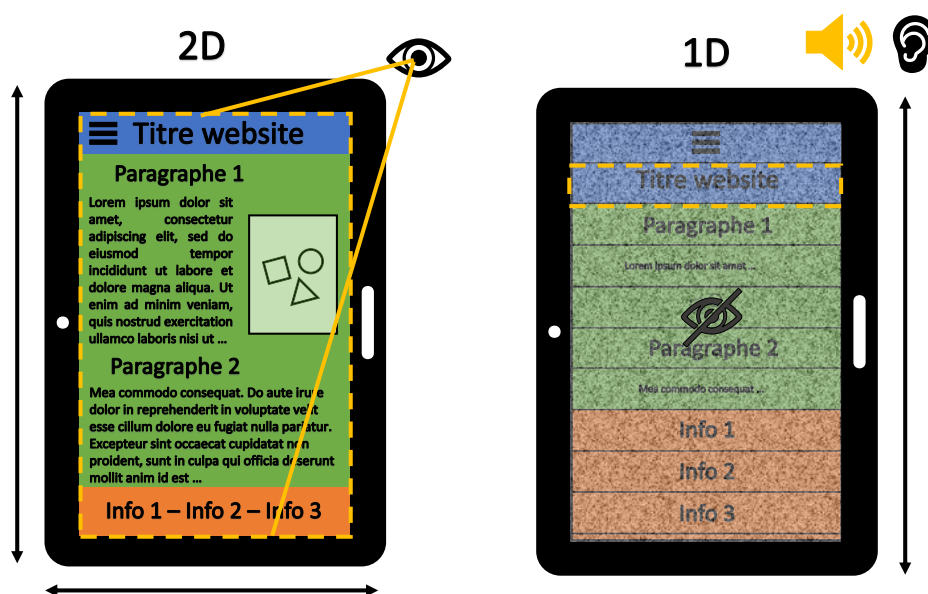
2D

Titre website

Paragraphe 1

Lorem ipsum dolor sit amet, consectetur adipiscing elit, sed do eiusmod tempor incididunt ut labore et dolore magna aliqua. Ut enim ad minim veniam, quis nostrud exercitation ullamco laboris nisi ut ...

Paragraphe 2

Mea commodo consequat. Do aute irure dolor in reprehenderit in voluptate velit esse cillum dolore eu fugiat nulla pariatur. Excepteur sint occaecat cupidatat non proident, sunt in culpa qui officia deserunt mollit anim id est ...

Info 1 – Info 2 – Info 3

1D

Titre website

Paragraphe 1

Lorem ipsum dolor sit amet ...

Paragraphe 2

Mea commodo consequat ...

Info 1

Info 2

Info 3